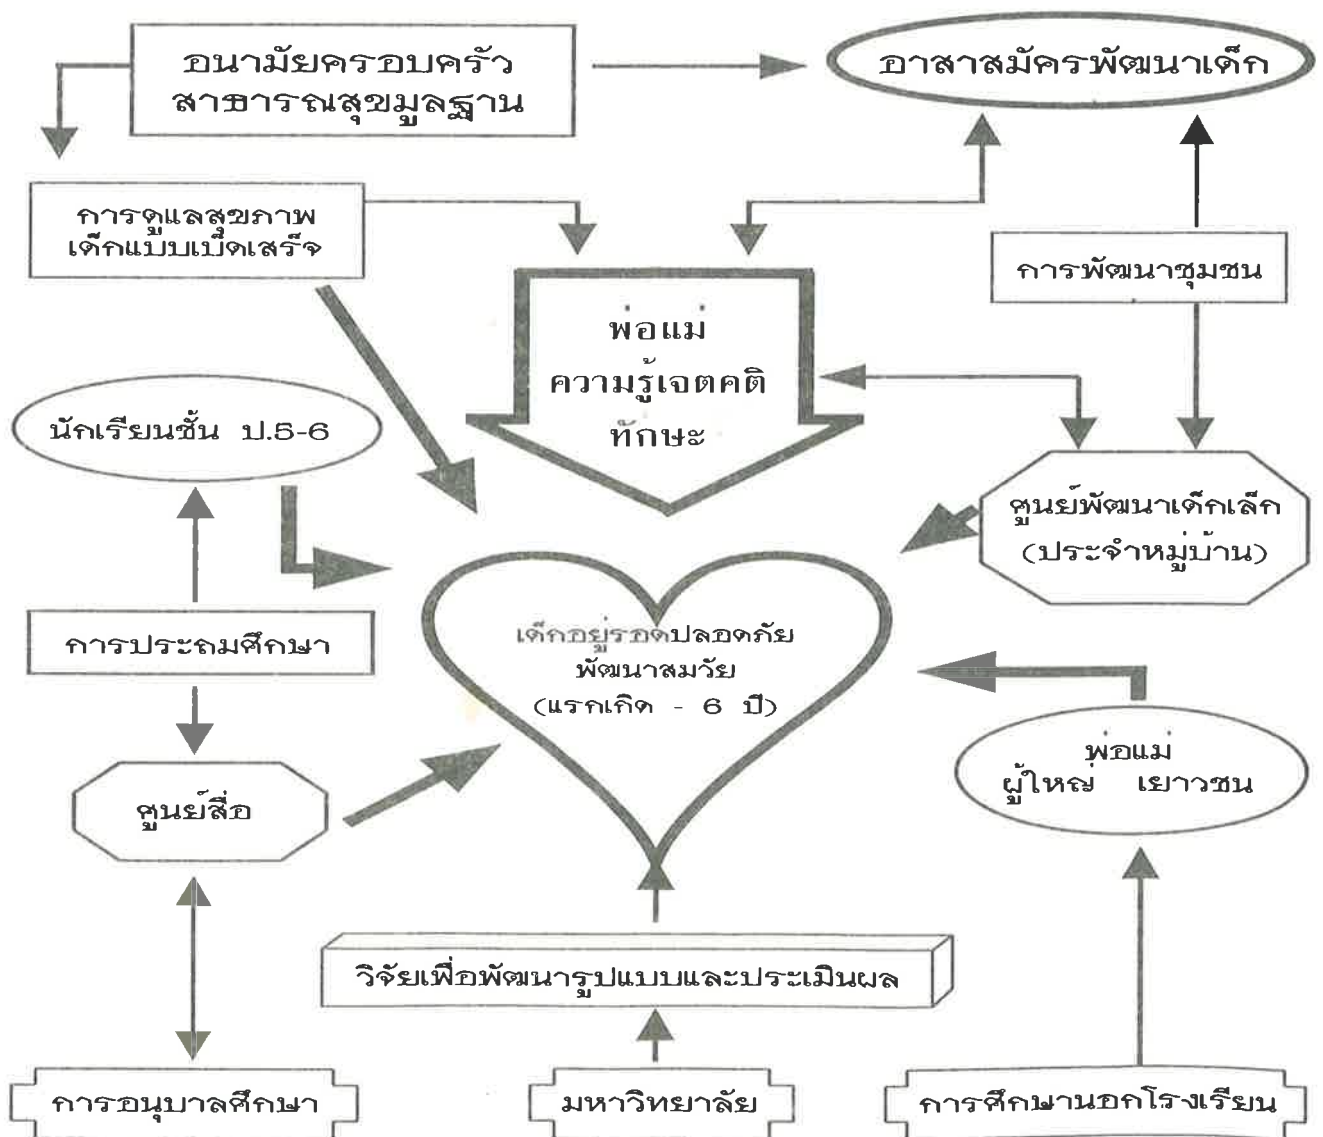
อนามัยครอบครัว สาธารณสุขมูลฐาน

อาสาสมัครพัฒนาเด็ก

การดูแลสุขภาพ เด็กแบบเบ็ดเสร็จ

การพัฒนาชุมชน

พ่อแม่ ความรู้เจตคติ ทักษะ

นักเรียนชั้น ป.5-6

ศูนย์พัฒนาเด็กเล็ก (ประจำหมู่บ้าน)

การประถมศึกษา

เด็กอยู่รอดปลอดภัย พัฒนาสมวัย (แรกเกิด - 6 ปี)

พ่อแม่ ผู้ใหญ่ เยาวชน

ศูนย์สื่อ

วิจัยเพื่อพัฒนารูปแบบและประเมินผล

การอนุบาลศึกษา

มหาวิทยาลัย

การศึกษานอกโรงเรียน